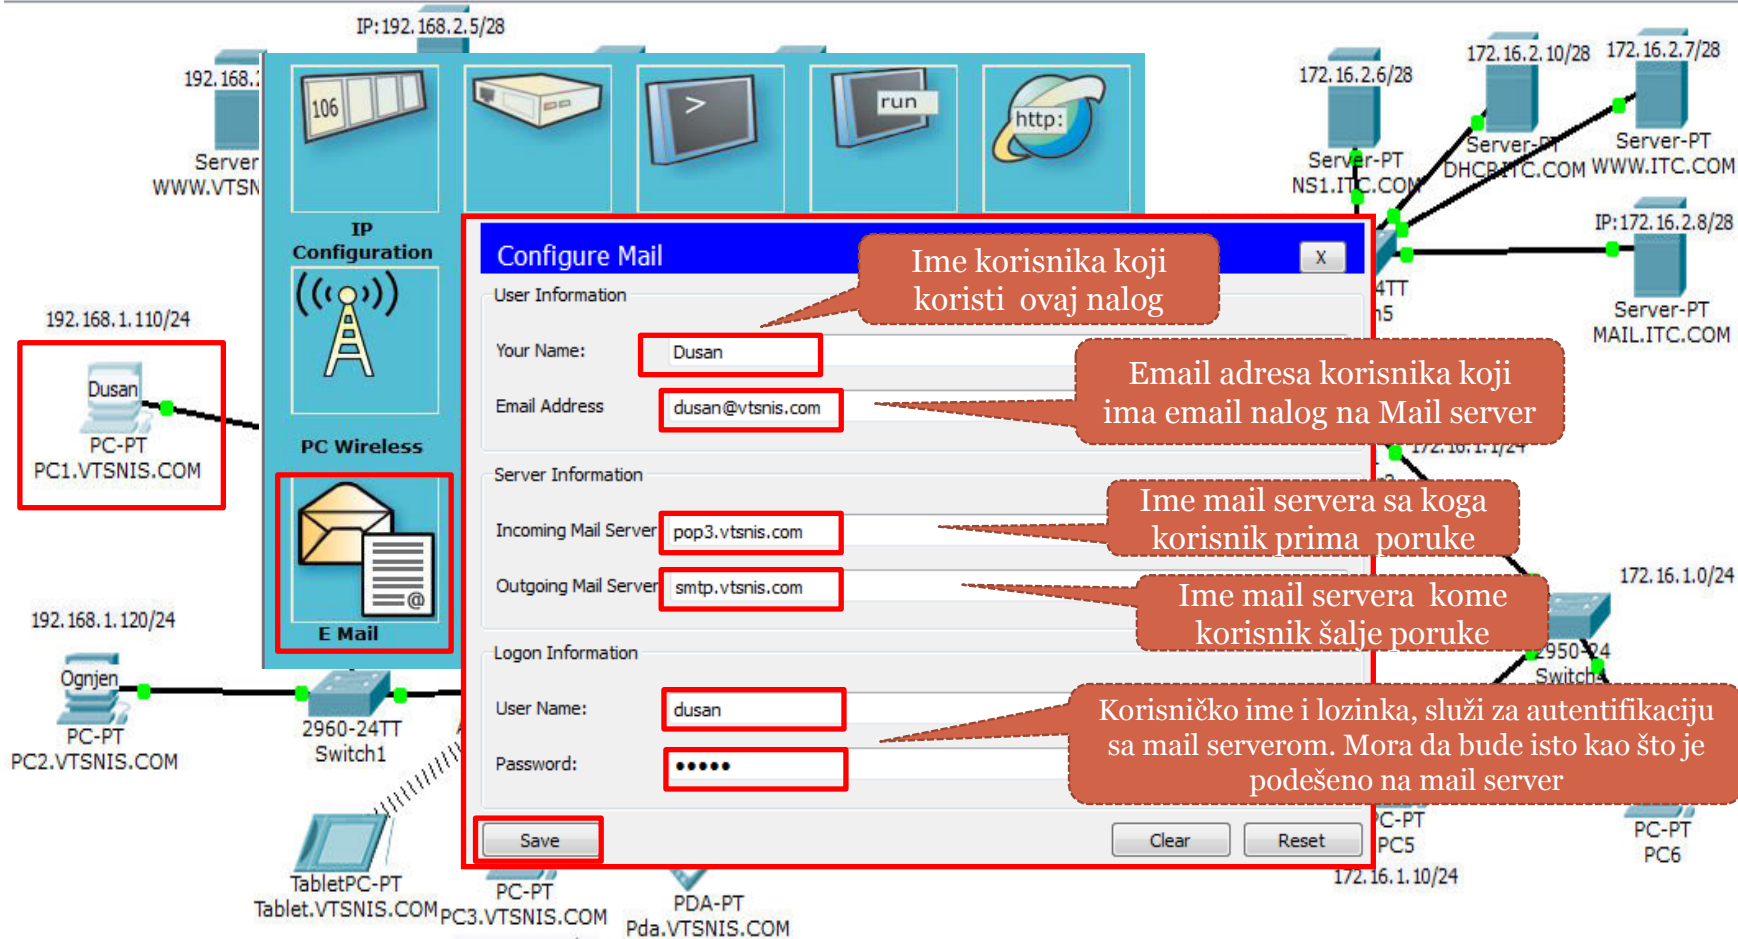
IP:192.168.2.5/28

192.168.

Server
WWW.VTSN

106

run

http:

IP
Configuration

PC Wireless

E Mail

192.168.1.110/24

Dusan
PC-PT
PC1.VTSNIS.COM

192.168.1.120/24

Ognjen
PC-PT
PC2.VTSNIS.COM

2960-24TT
Switch1

TabletPC-PT
Tablet.VTSNIS.COM

PC-PT
PC3.VTSNIS.COM

PDA-PT
Pda.VTSNIS.COM

172.16.2.6/28
Server-PT
NS1.ITC.COM

172.16.2.10/28
Server-PT
DHCP.ITC.COM

172.16.2.7/28
Server-PT
WWW.ITC.COM

IP:172.16.2.8/28
Server-PT
MAIL.ITC.COM

172.16.1.1/24

172.16.1.0/24

2950-24
Switch

PC-PT
PC5
172.16.1.10/24

PC-PT
PC6

Configure Mail X

User Information

Your Name: Dusan

Email Address dusan@vtsnis.com

Server Information

Incoming Mail Server pop3.vtsnis.com

Outgoing Mail Server smtp.vtsnis.com

Logon Information

User Name: dusan

Password: •••••

Save

Clear Reset

Ime korisnika koji koristi ovaj nalog

Email adresa korisnika koji ima email nalog na Mail server

Ime mail servera sa koga korisnik prima poruke

Ime mail servera kome korisnik šalje poruke

Korisničko ime i lozinka, služi za autentifikaciju sa mail serverom. Mora da bude isto kao što je podešeno na mail server